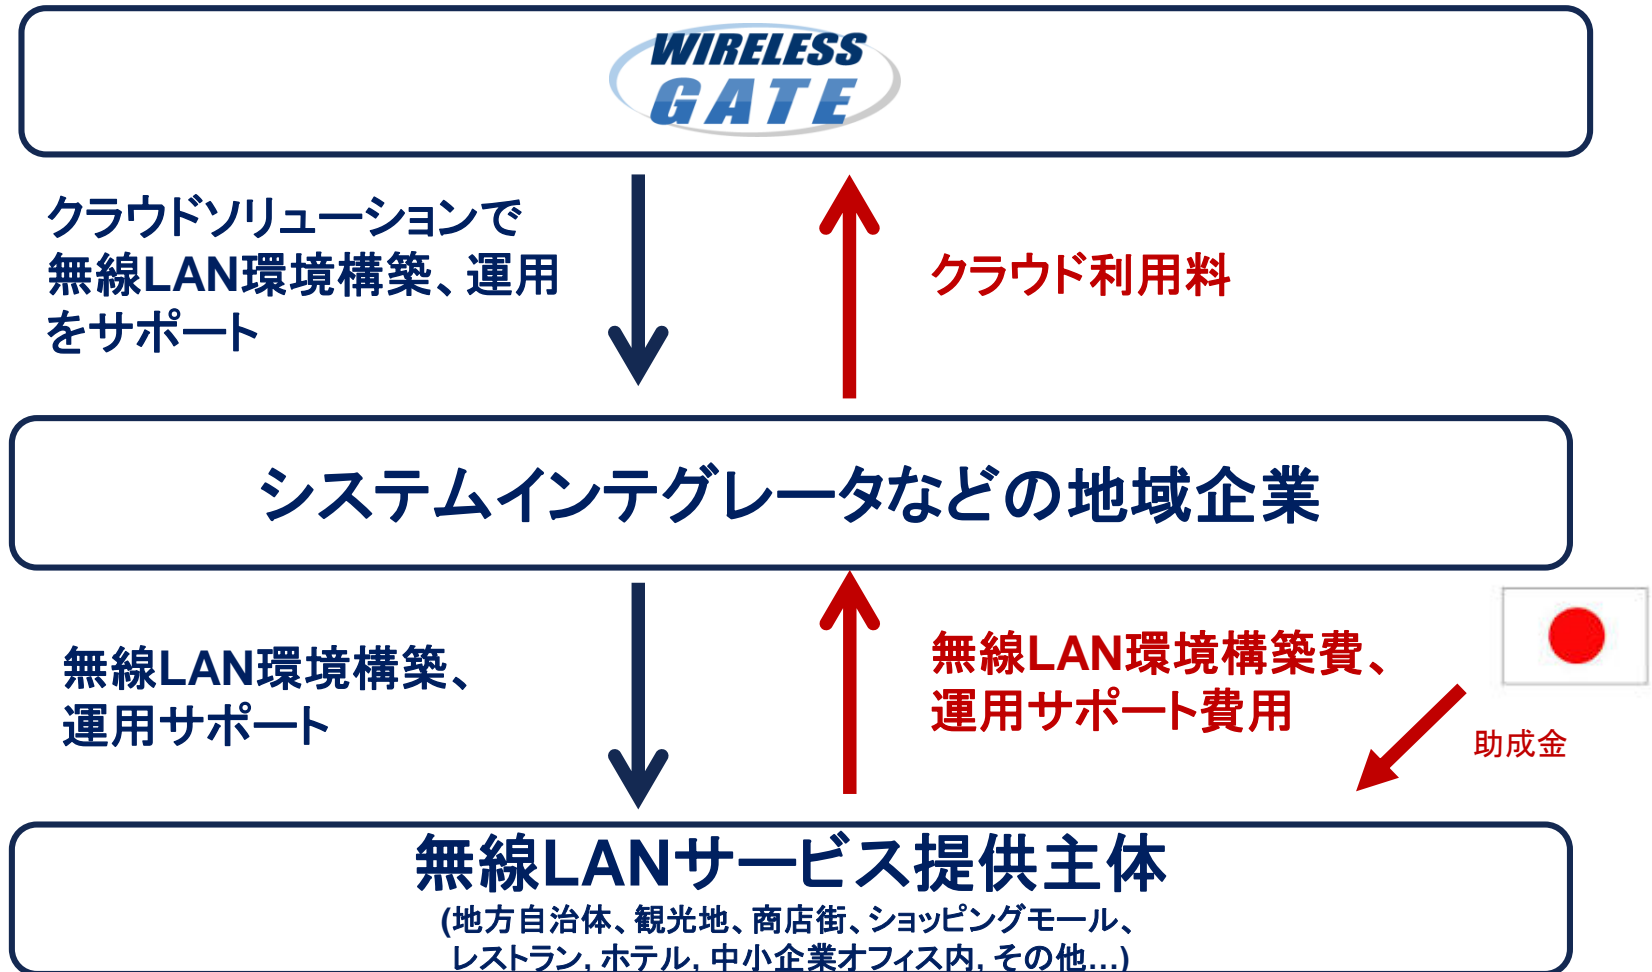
WIRELESS GATE

クラウドソリューションで無線LAN環境構築、運用をサポート

クラウド利用料

システムインテグレータなどの地域企業

無線LAN環境構築、運用サポート

無線LAN環境構築費、運用サポート費用

助成金

無線LANサービス提供主体
(地方自治体、観光地、商店街、ショッピングモール、レストラン, ホテル, 中小企業オフィス内, その他…)